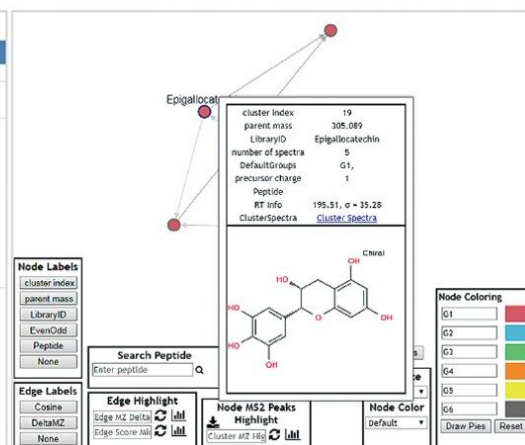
Epigallocat

| cluster index | 19 |
|---|---|
| parent mass | 305.089 |
| LibraryID | Epigallocatechin |
| number of spectra | 5 |
| DefaultGroups | G1, |
| precursor charge | 1 |
| Peptide | |
| RT Info | 195.51, σ = 35.28 |
| ClusterSpectra | Cluster Spectra |

Chiral

HO
OH
HO
OH
OH
O
HO
OH

Node Labels
cluster index
parent mass
LibraryID
EvenOdd
Peptide
None

Edge Labels
Cosine
DeltaMZ
None

Search Peptide
Enter peptide

Edge Highlight
Edge MZ Delta
Edge Score Mi

Node MS2 Peaks Highlight
Cluster MZ Hig

Node Color
Default

Node Coloring
G1
G2
G3
G4
G5
G6
Draw Pies
Reset